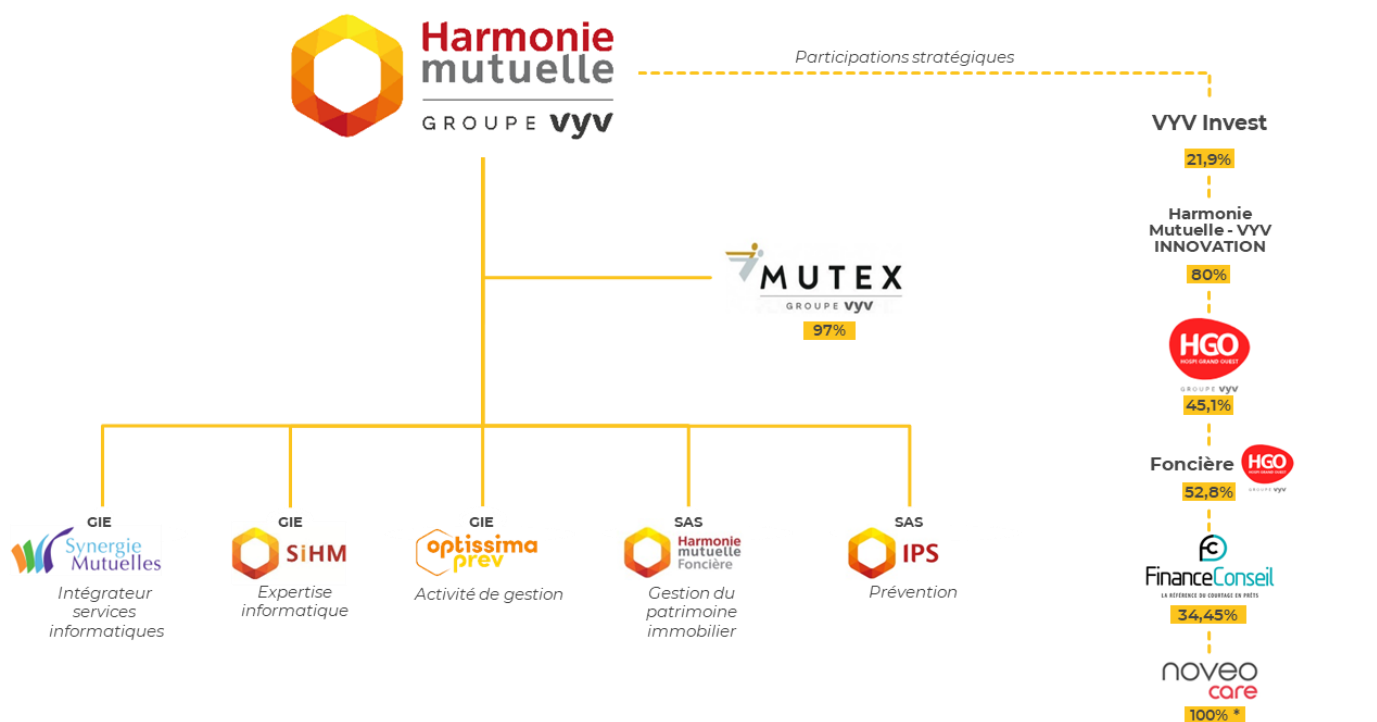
Harmonie mutuelle
GROUPE VYV

Participations stratégiques

VYV Invest
21,9%

Harmonie Mutuelle - VYV INNOVATION
80%

HGO
HOSPI GRAND OUEST
GROUPE VYV
45,1%

Foncière HGO
52,8%

FinanceConseil
LA RÉFÉRENCE DU COURTAGE EN PRÊTS
34,45%

noveo care
100% *

MUTEX
GROUPE VYV
97%

GIE
Synergie Mutuelles
Intégrateur services informatiques

GIE
SiHM
Expertise informatique

GIE
optissima prev
Activité de gestion

SAS
Harmonie mutuelle Foncière
Gestion du patrimoine immobilier

SAS
IPS
Prévention